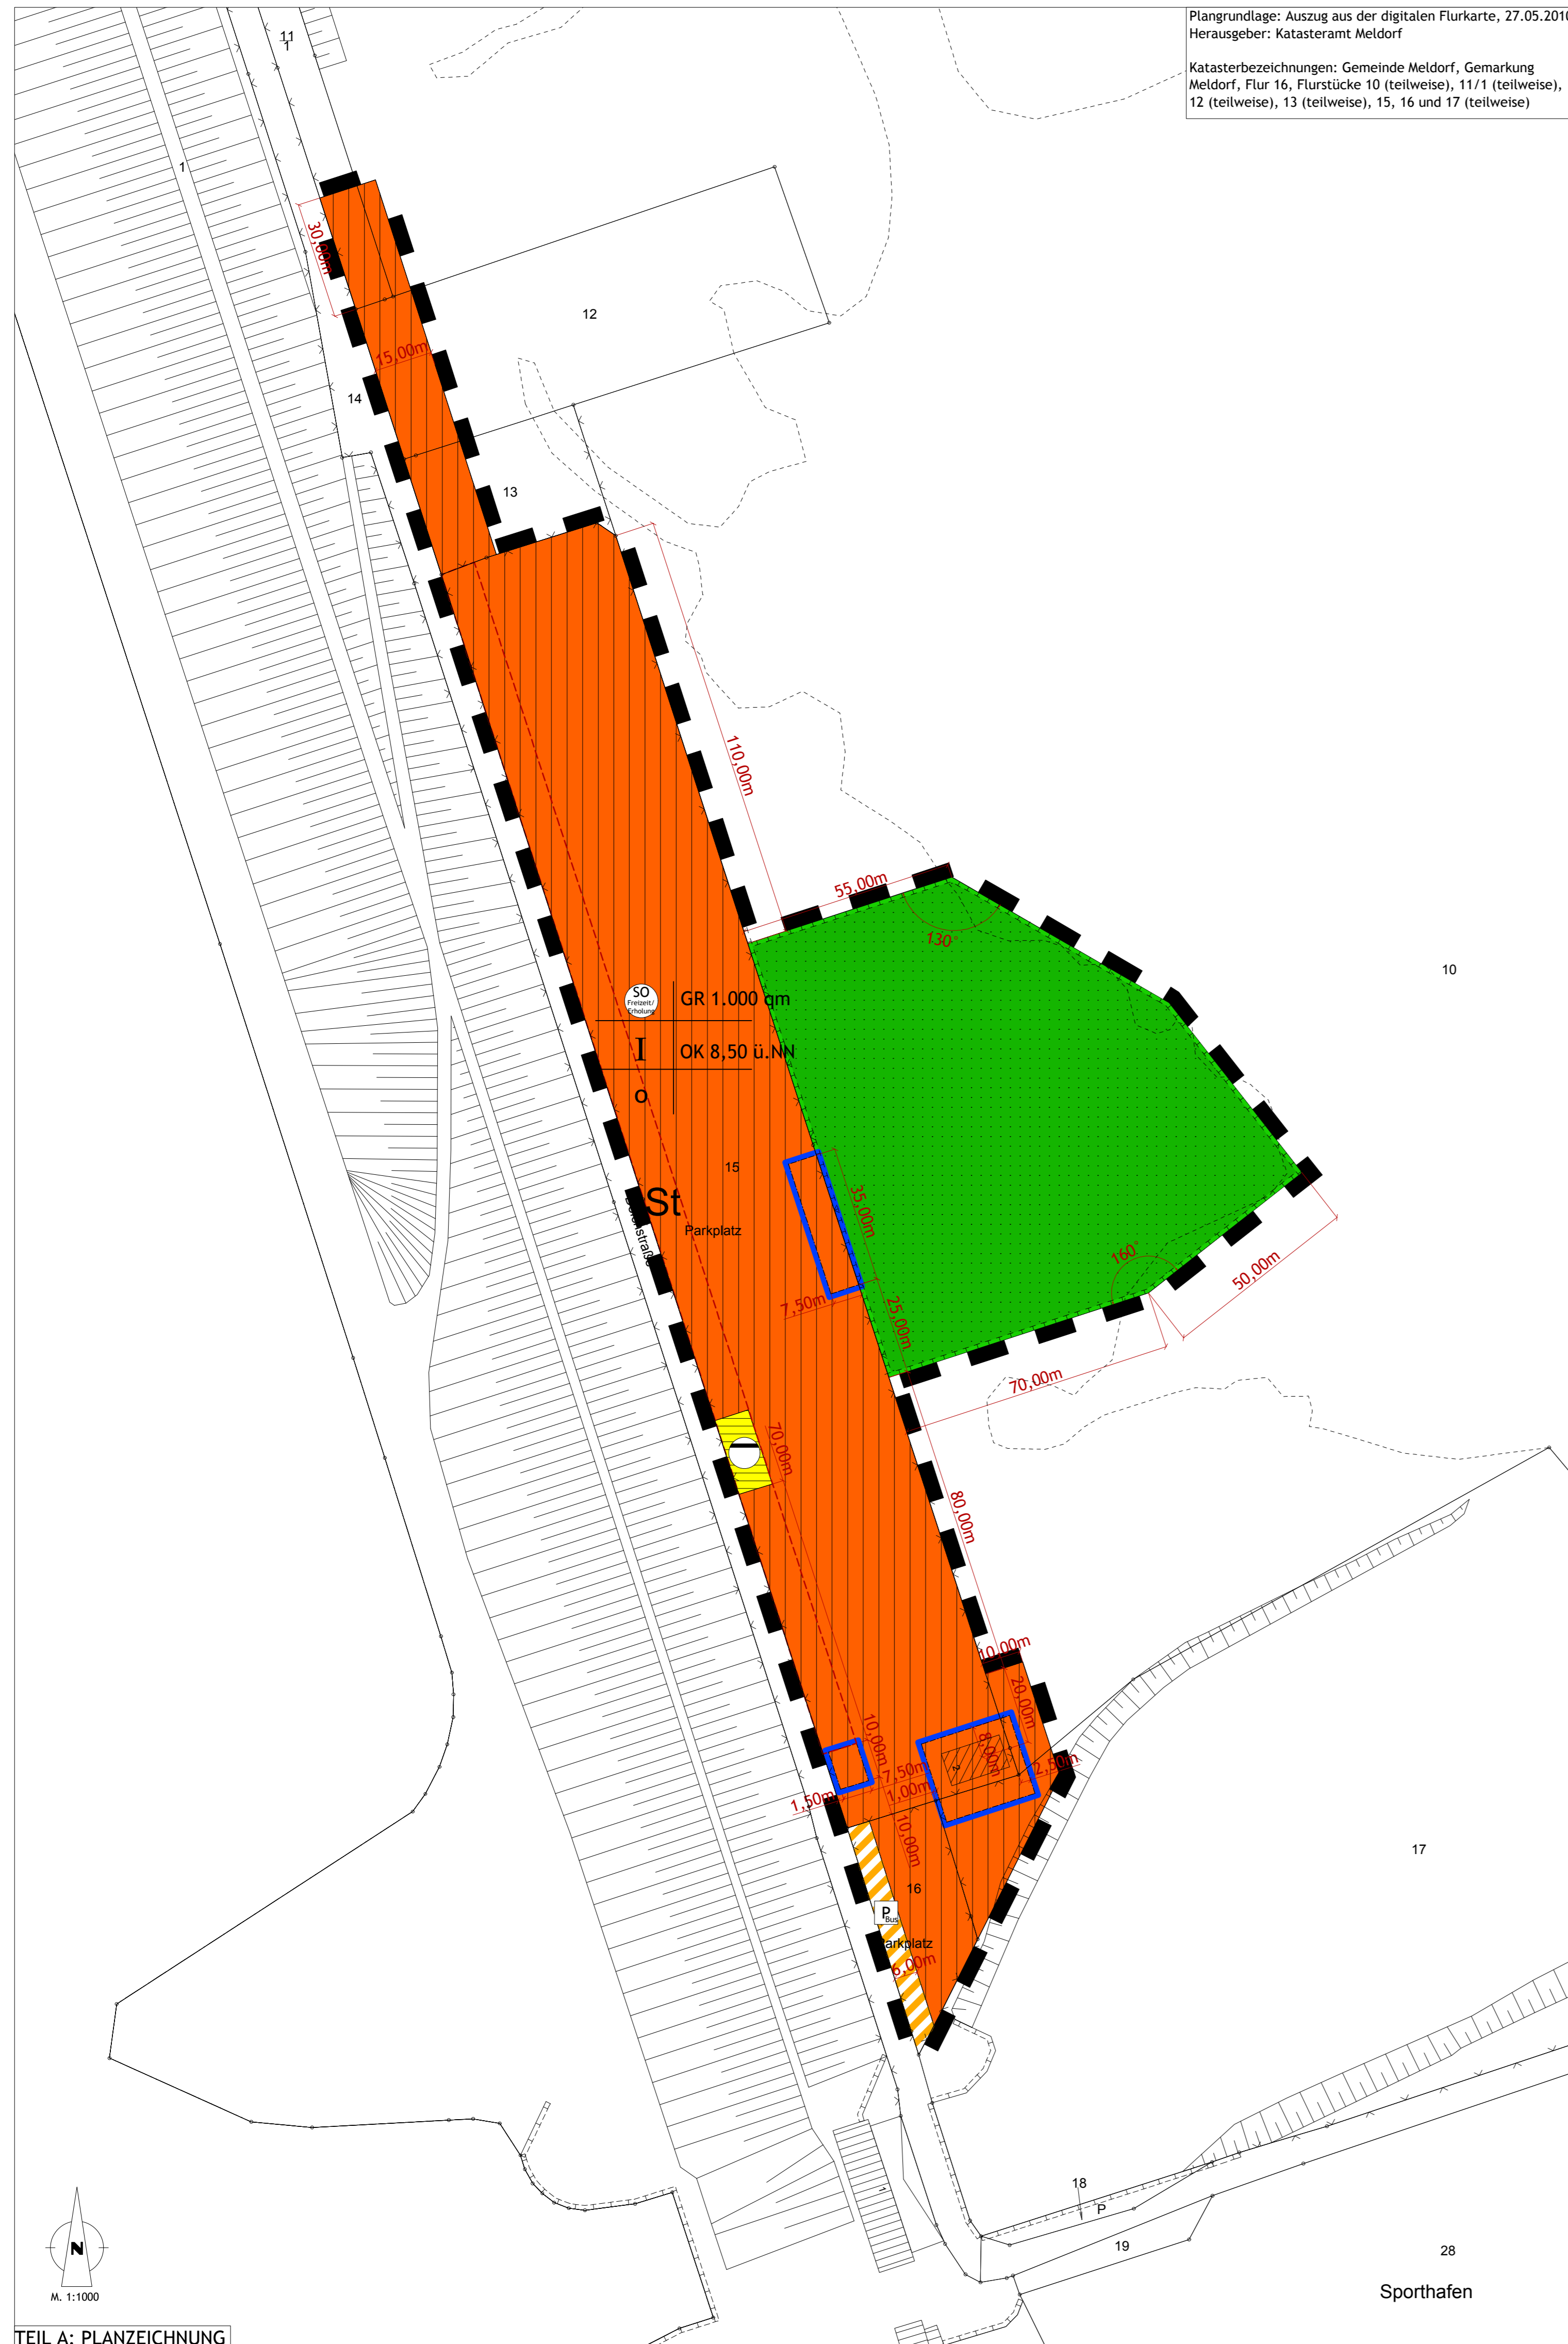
Plangrundlage: Auszug aus der digitalen Flurkarte, 27.05.2010
Herausgeber: Katasteramt Meldorf

Katasterbezeichnungen: Gemeinde Meldorf, Gemarkung Meldorf, Flur 16, Flurstücke 10 (teilweise), 11/1 (teilweise), 12 (teilweise), 13 (teilweise), 15, 16 und 17 (teilweise)

11
1
1
30,00m
12
15,00m
14
13
110,00m
55,00m
130°
10
SO Freizeit/Erholung
GR 1.000 qm
I
OK 8,50 ü.NN
o
15
St
Parkplatz
Dohrnstraße
35,00m
7,50m
25,00m
160°
50,00m
70,00m
70,00m
80,00m
10,00m
20,00m
10,00m
8,00m
7,50m
2,50m
1,50m
1,00m
10,00m
17
16
P Bus
Parkplatz
6,00m
18
P
19
28
Sporthafen
N
M. 1:1000
TEIL A: PLANZEICHNUNG